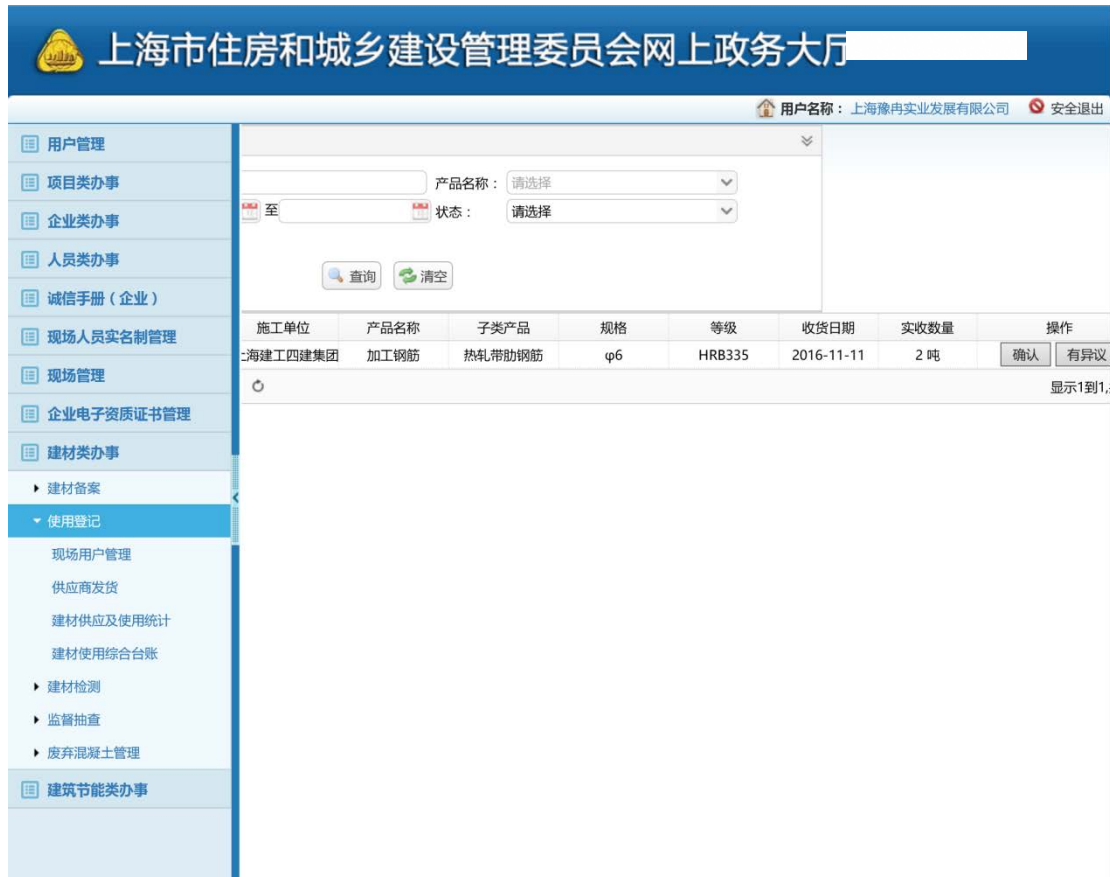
上海市住房和城乡建设管理委员会网上政务大厅

用户名称：上海豫冉实业发展有限公司　安全退出

用户管理
项目类办事
企业类办事
人员类办事
诚信手册（企业）
现场人员实名制管理
现场管理
企业电子资质证书管理
建材类办事
建材备案
使用登记
现场用户管理
供应商发货
建材供应及使用统计
建材使用综合台账
建材检测
监督抽查
废弃混凝土管理
建筑节能类办事

产品名称： 请选择
至　状态： 请选择
查询　清空

| 施工单位 | 产品名称 | 子类产品 | 规格 | 等级 | 收货日期 | 实收数量 | 操作 |
|---|---|---|---|---|---|---|---|
| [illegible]海建工四建集团 | 加工钢筋 | 热轧带肋钢筋 | φ6 | HRB335 | 2016-11-11 | 2 吨 | 确认　有异议 |

显示1到1,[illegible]